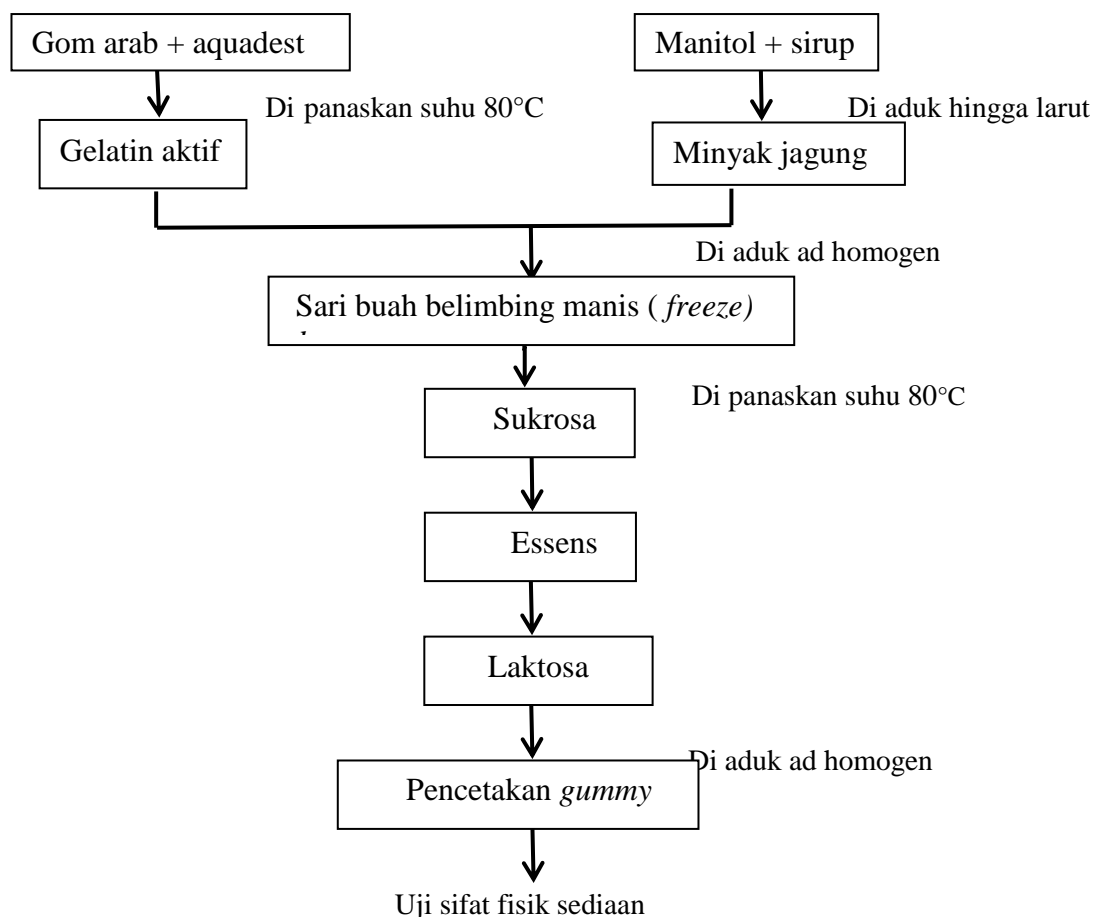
Gom arab + aquadest

Manitol + sirup

Di panaskan suhu 80°C

Di aduk hingga larut

Gelatin aktif

Minyak jagung

Di aduk ad homogen

Sari buah belimbing manis ( *freeze)* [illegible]

Di panaskan suhu 80°C

Sukrosa

Essens

Laktosa

Di aduk ad homogen

Pencetakan *gummy*

Uji sifat fisik sediaan